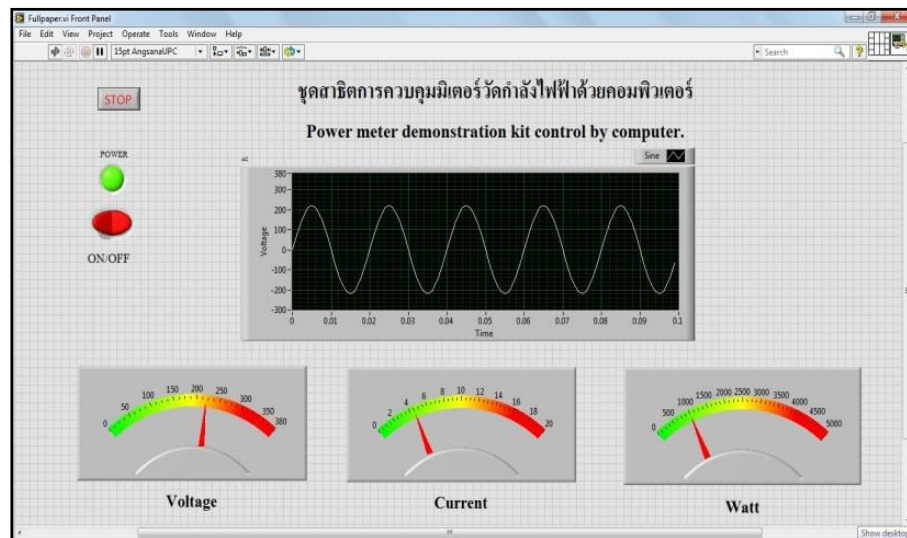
Fullpaper.vi Front Panel

File Edit View Project Operate Tools Window Help

15pt AngsanaUPC

Search

STOP

ชุดสาธิตการควบคุมมิเตอร์วัดกำลังไฟฟ้าด้วยคอมพิวเตอร์

Power meter demonstration kit control by computer.

POWER

ON/OFF

Sine

380
300
200
100
0
-100
-200
-300
-380

Voltage

0 0.01 0.02 0.03 0.04 0.05 0.06 0.07 0.08 0.09 0.1

Time

0 50 100 150 200 250 300 350 380

Voltage

0 2 4 6 8 10 12 14 16 18 20

Current

0 500 1000 1500 2000 2500 3000 3500 4000 4500 5000

Watt

Show desktop